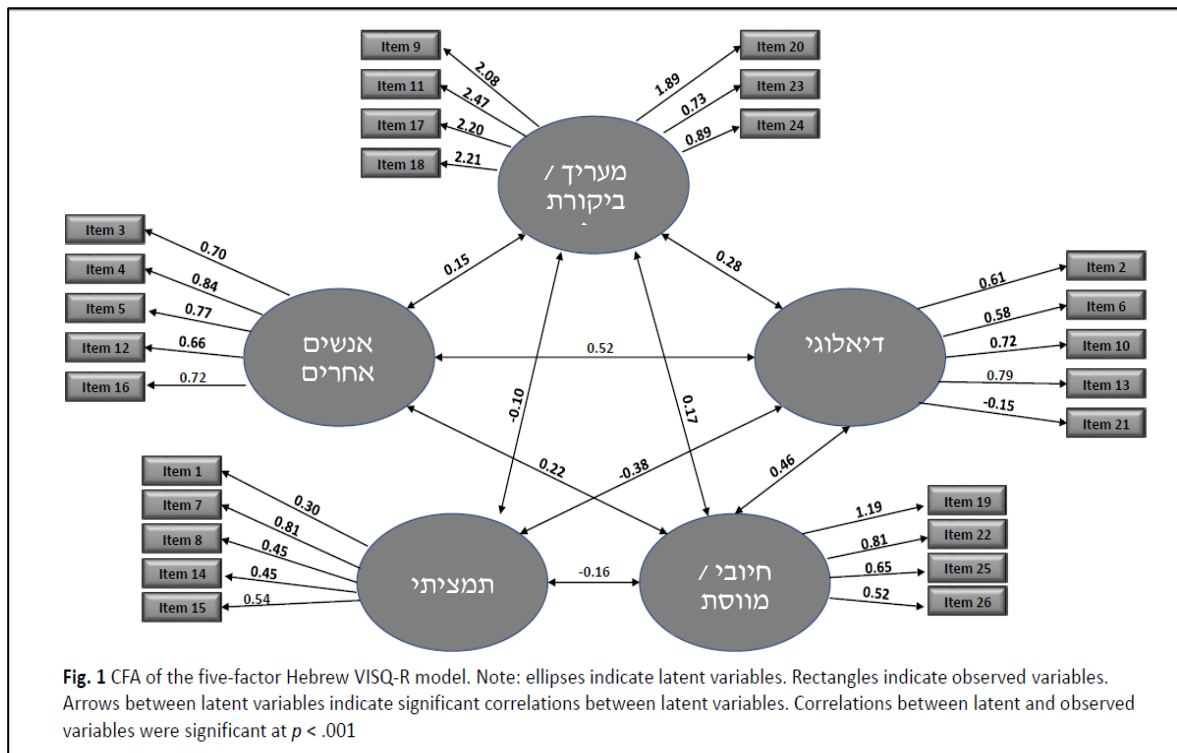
Item 9
Item 11
Item 17
Item 18
2.08
2.47
2.20
2.21
מעריך /
ביקורתי
1.89
0.73
0.89
Item 20
Item 23
Item 24

Item 3
Item 4
Item 5
Item 12
Item 16
0.70
0.84
0.77
0.66
0.72
אנשים
אחרים
0.15
0.28
0.52
דיאלוגי
0.61
0.58
0.72
0.79
-0.15
Item 2
Item 6
Item 10
Item 13
Item 21

-0.10
0.17
0.22
-0.38
0.46

Item 1
Item 7
Item 8
Item 14
Item 15
0.30
0.81
0.45
0.45
0.54
תמציתי
-0.16
חיובי /
מווסת
1.19
0.81
0.65
0.52
Item 19
Item 22
Item 25
Item 26

**Fig. 1** CFA of the five-factor Hebrew VISQ-R model. Note: ellipses indicate latent variables. Rectangles indicate observed variables. Arrows between latent variables indicate significant correlations between latent variables. Correlations between latent and observed variables were significant at *p* < .001